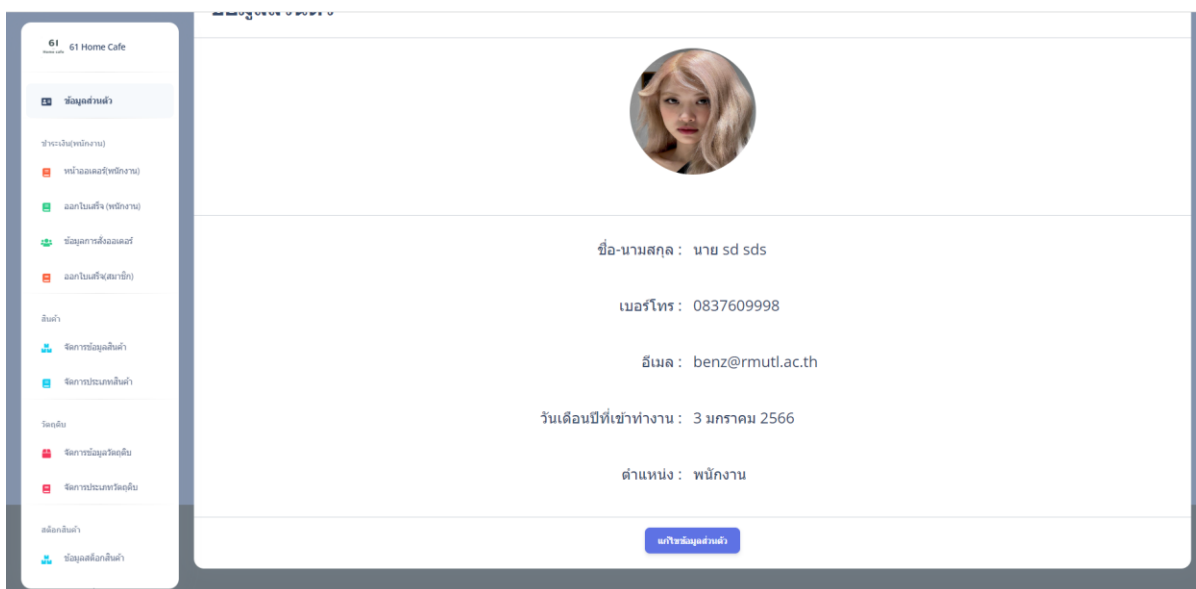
61 Home Cafe 61 Home Cafe

ข้อมูลส่วนตัว

ชำระเงิน(พนักงาน)

หน้าออเดอร์(พนักงาน)

ออกใบเสร็จ (พนักงาน)

ข้อมูลการสั่งออเดอร์

ออกใบเสร็จ(สมาชิก)

สินค้า

จัดการข้อมูลสินค้า

จัดการประเภทสินค้า

วัตถุดิบ

จัดการข้อมูลวัตถุดิบ

จัดการประเภทวัตถุดิบ

สต็อกสินค้า

ข้อมูลสต็อกสินค้า

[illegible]

ชื่อ-นามสกุล : นาย sd sds

เบอร์โทร : 0837609998

อีเมล : benz@rmutl.ac.th

วันเดือนปีที่เข้าทำงาน : 3 มกราคม 2566

ตำแหน่ง : พนักงาน

แก้ไขข้อมูลส่วนตัว